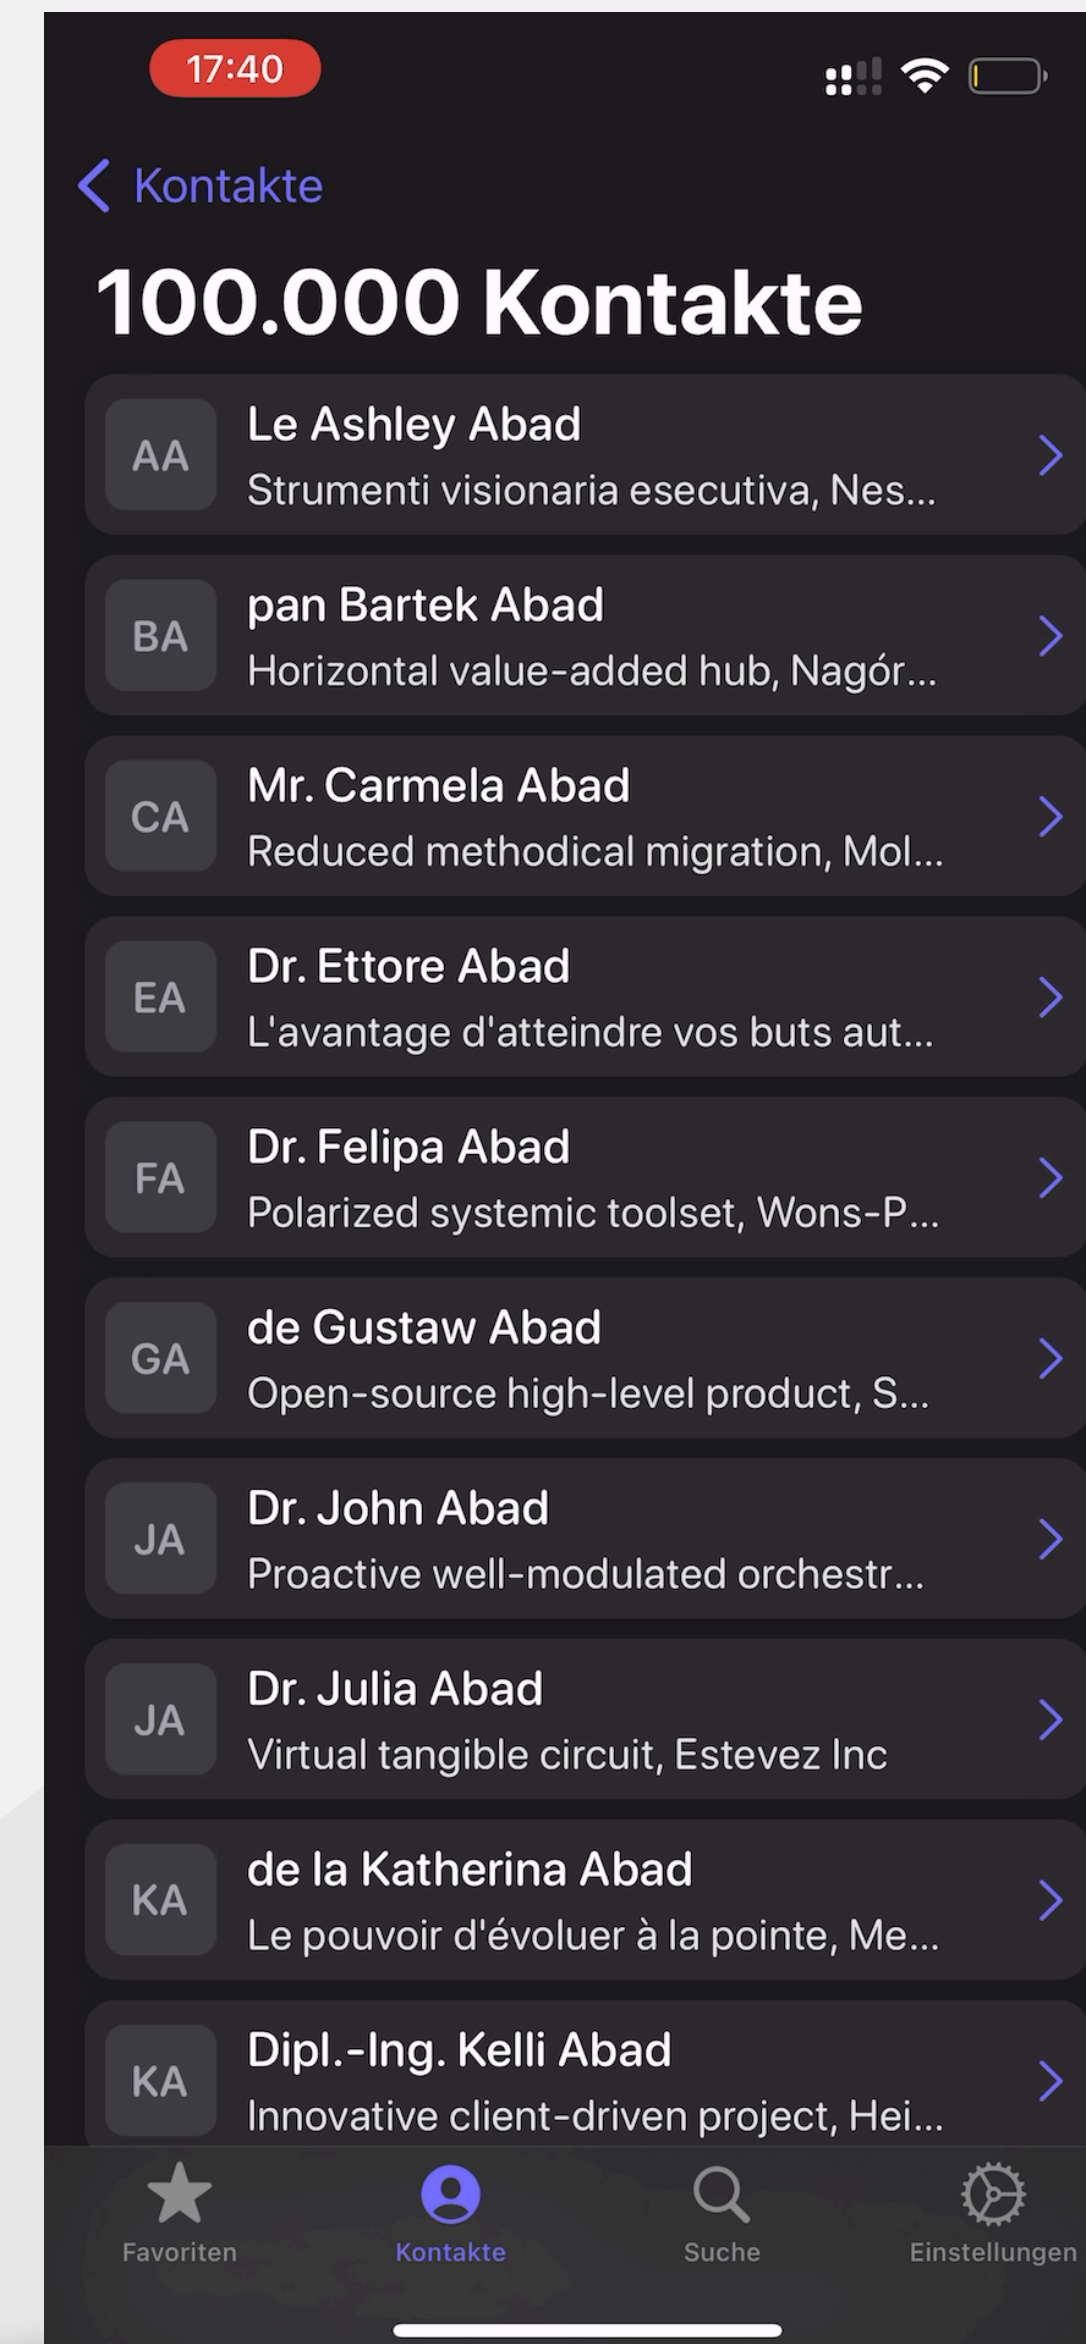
17:40

Kontakte

100.000 Kontakte

AA
Le Ashley Abad
Strumenti visionaria esecutiva, Nes...

BA
pan Bartek Abad
Horizontal value-added hub, Nagór...

CA
Mr. Carmela Abad
Reduced methodical migration, Mol...

EA
Dr. Ettore Abad
L'avantage d'atteindre vos buts aut...

FA
Dr. Felipa Abad
Polarized systemic toolset, Wons-P...

GA
de Gustaw Abad
Open-source high-level product, S...

JA
Dr. John Abad
Proactive well-modulated orchestr...

JA
Dr. Julia Abad
Virtual tangible circuit, Estevez Inc

KA
de la Katherina Abad
Le pouvoir d'évoluer à la pointe, Me...

KA
Dipl.-Ing. Kelli Abad
Innovative client-driven project, Hei...

Favoriten
Kontakte
Suche
Einstellungen